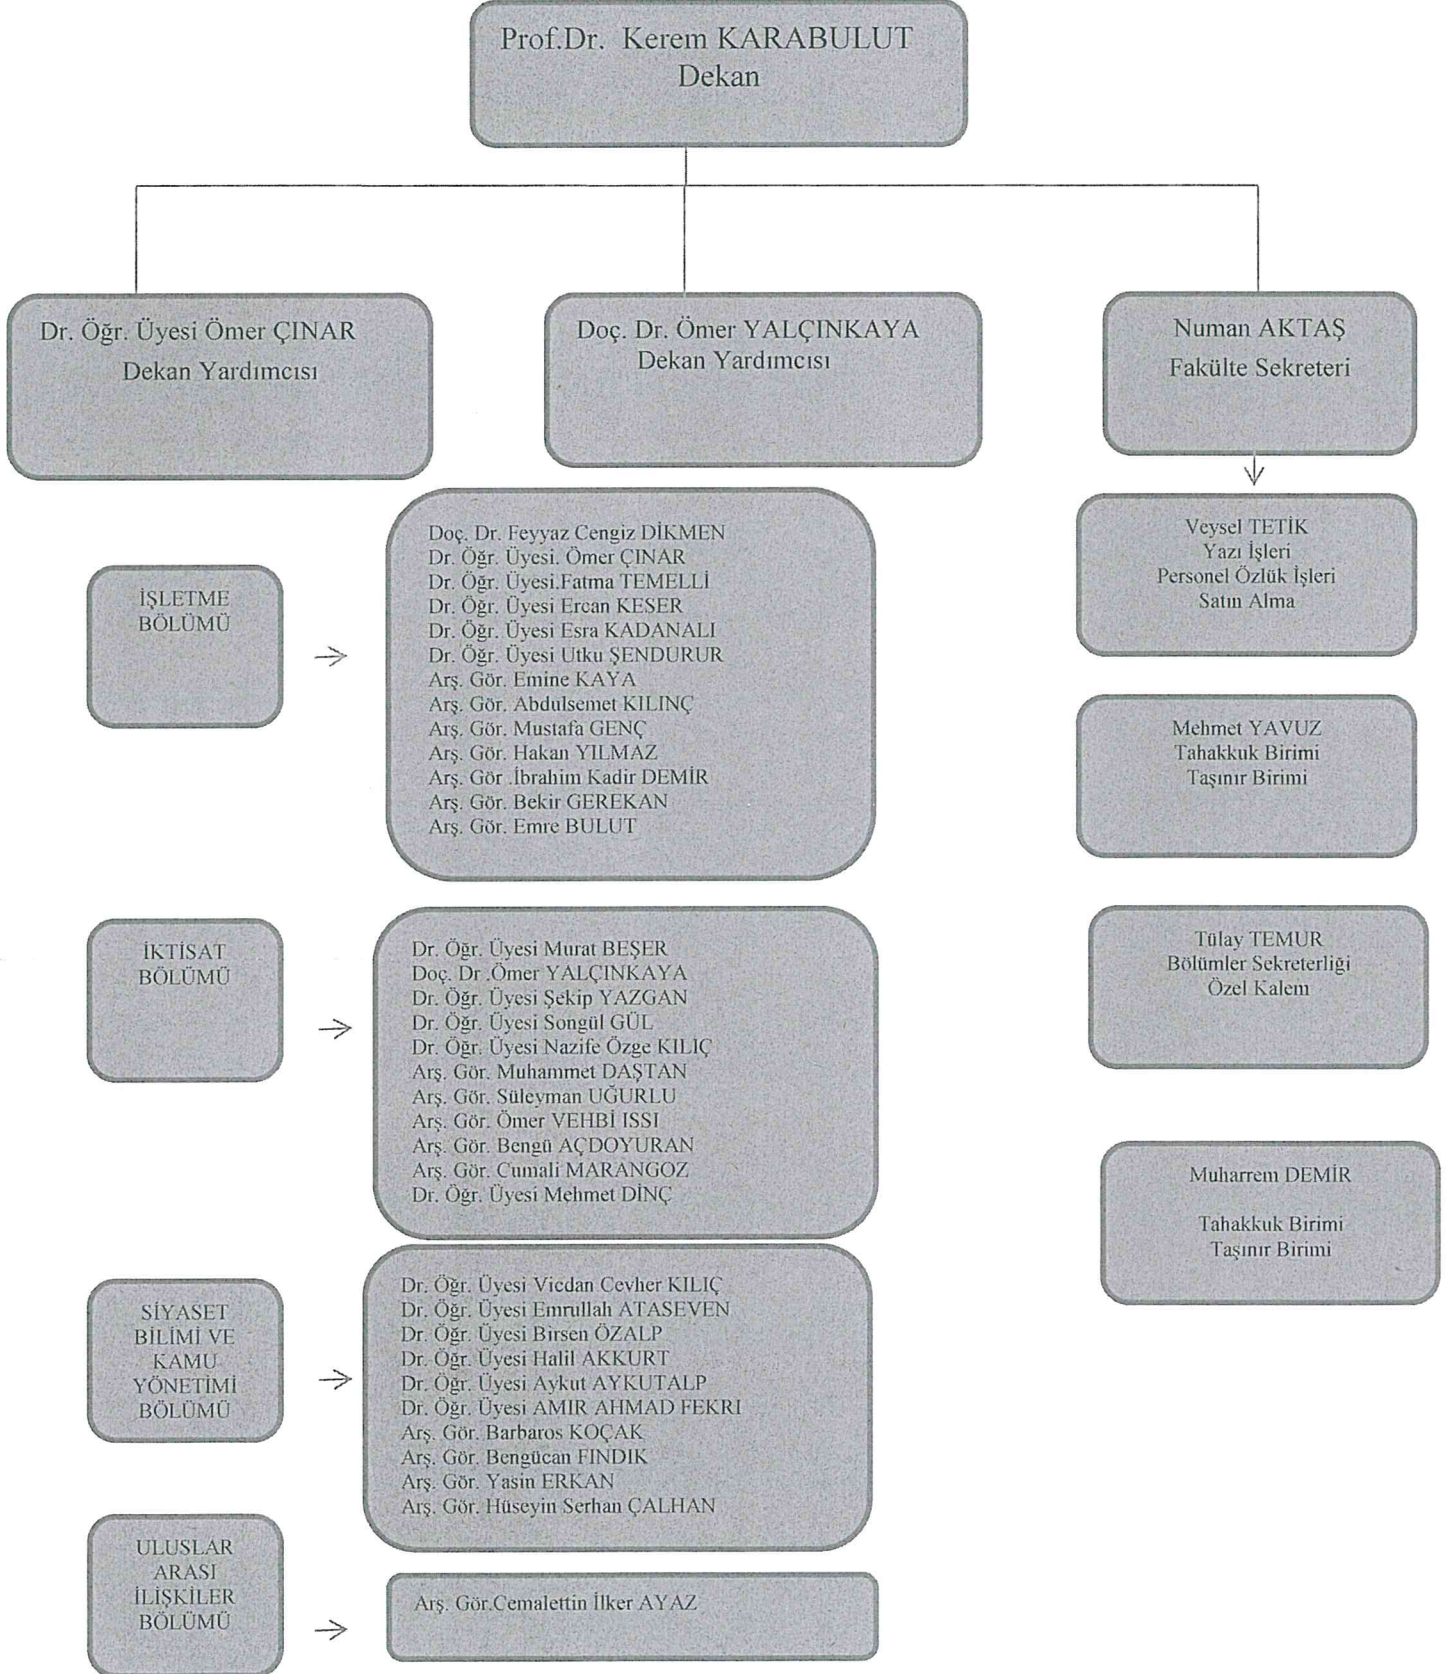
Prof.Dr. Kerem KARABULUT
Dekan

Dr. Öğr. Üyesi Ömer ÇINAR
Dekan Yardımcısı

Doç. Dr. Ömer YALÇINKAYA
Dekan Yardımcısı

Numan AKTAŞ
Fakülte Sekreteri

İŞLETME BÖLÜMÜ

Doç. Dr. Feyyaz Cengiz DİKMEN
Dr. Öğr. Üyesi. Ömer ÇINAR
Dr. Öğr. Üyesi.Fatma TEMELLİ
Dr. Öğr. Üyesi Ercan KESER
Dr. Öğr. Üyesi Esra KADANALI
Dr. Öğr. Üyesi Utku ŞENDURUR
Arş. Gör. Emine KAYA
Arş. Gör. Abdulsemet KILINÇ
Arş. Gör. Mustafa GENÇ
Arş. Gör. Hakan YILMAZ
Arş. Gör .İbrahim Kadir DEMİR
Arş. Gör. Bekir GEREKAN
Arş. Gör. Emre BULUT

Veysel TETİK
Yazı İşleri
Personel Özlük İşleri
Satın Alma

Mehmet YAVUZ
Tahakkuk Birimi
Taşınır Birimi

İKTİSAT BÖLÜMÜ

Dr. Öğr. Üyesi Murat BEŞER
Doç. Dr .Ömer YALÇINKAYA
Dr. Öğr. Üyesi Şekip YAZGAN
Dr. Öğr. Üyesi Songül GÜL
Dr. Öğr. Üyesi Nazife Özge KILIÇ
Arş. Gör. Muhammet DAŞTAN
Arş. Gör. Süleyman UĞURLU
Arş. Gör. Ömer VEHBİ ISSI
Arş. Gör. Bengü AÇDOYURAN
Arş. Gör. Cumali MARANGOZ
Dr. Öğr. Üyesi Mehmet DİNÇ

Tülay TEMUR
Bölümler Sekreterliği
Özel Kalem

Muharrem DEMİR

Tahakkuk Birimi
Taşınır Birimi

SİYASET BİLİMİ VE KAMU YÖNETİMİ BÖLÜMÜ

Dr. Öğr. Üyesi Vicdan Cevher KILIÇ
Dr. Öğr. Üyesi Emrullah ATASEVEN
Dr. Öğr. Üyesi Birsen ÖZALP
Dr. Öğr. Üyesi Halil AKKURT
Dr. Öğr. Üyesi Aykut AYKUTALP
Dr. Öğr. Üyesi AMIR AHMAD FEKRI
Arş. Gör. Barbaros KOÇAK
Arş. Gör. Bengücan FINDIK
Arş. Gör. Yasin ERKAN
Arş. Gör. Hüseyin Serhan ÇALHAN

ULUSLAR ARASI İLİŞKİLER BÖLÜMÜ

Arş. Gör.Cemalettin İlker AYAZ